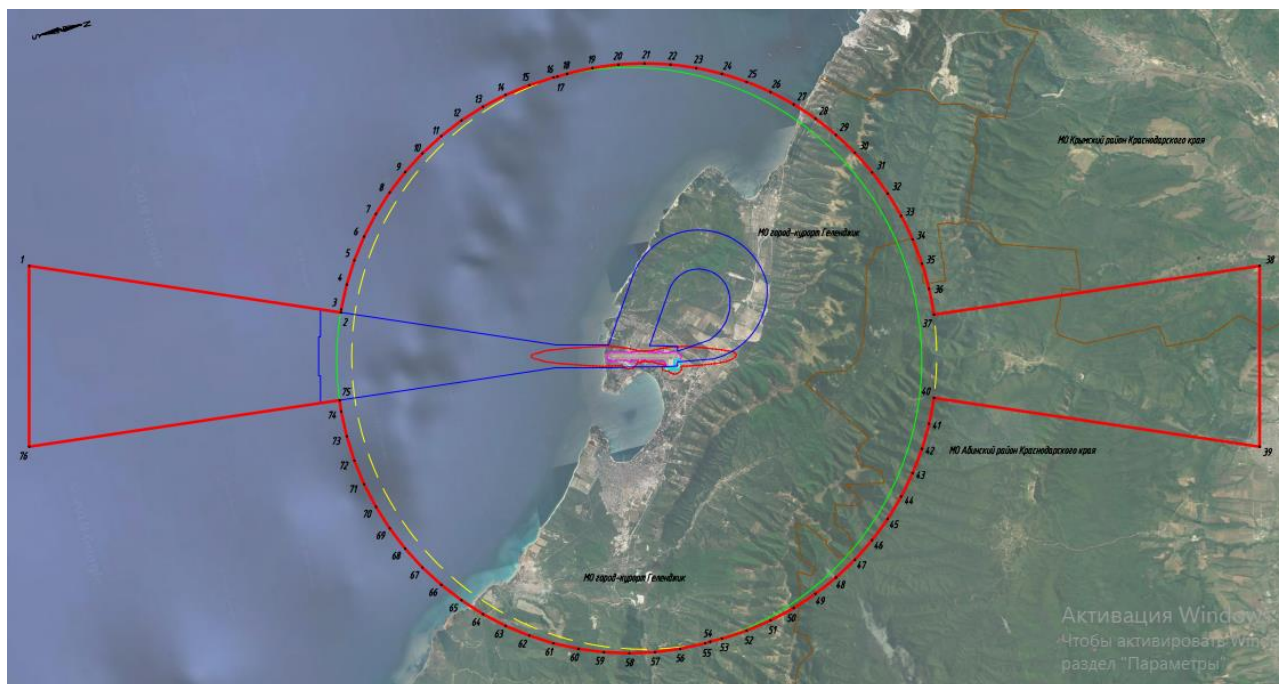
S N

1
2
3
4
5
6
7
8
9
10
11
12
13
14
15
16
17
18
19
20
21
22
23
24
25
26
27
28
29
30
31
32
33
34
35
36
37
38
39
40
41
42
43
44
45
46
47
48
49
50
51
52
53
54
55
56
57
58
59
60
61
62
63
64
65
66
67
68
69
70
71
72
73
74
75
76

МО Крымский район Краснодарского края

МО город-курорт Геленджик

МО Абинский район Краснодарского края

МО город-курорт Геленджик

Активация Window
Чтобы активировать Wind
раздел "Параметры"